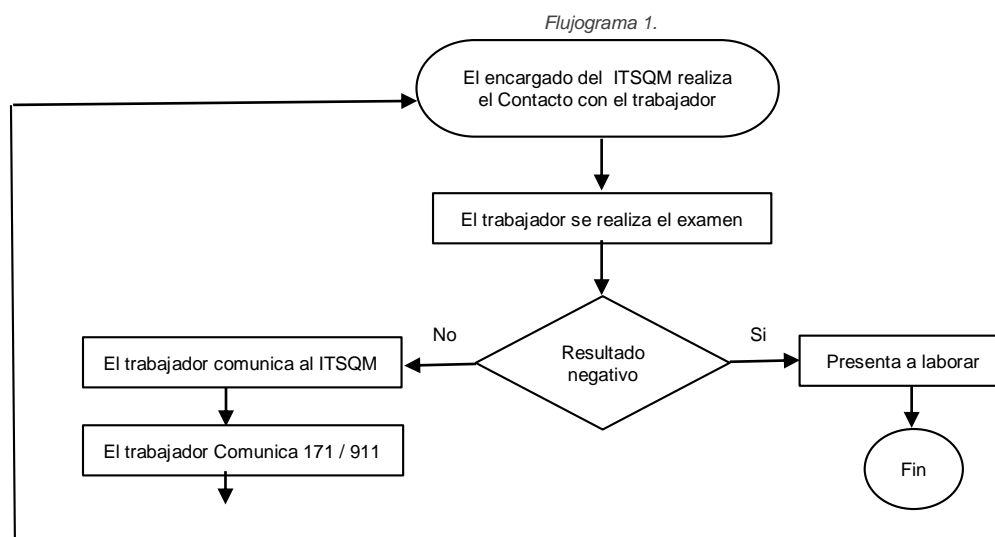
Flujograma 1.

El encargado del ITSQM realiza el Contacto con el trabajador

El trabajador se realiza el examen

Resultado negativo

No

Si

El trabajador comunica al ITSQM

Presenta a laborar

El trabajador Comunica 171 / 911

Fin